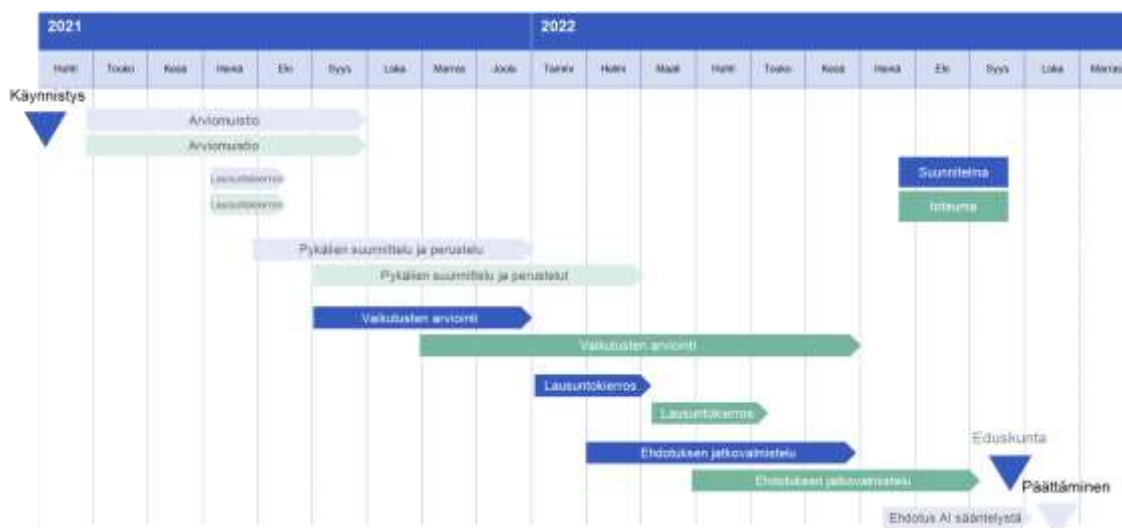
2021

2022

| Huhti | Touko | Kesä | Heinä | Elo | Syys | Loka | Marras | Joulu | Tammi | Helmi | Maali | Huhti | Touko | Kesä | Heinä | Elo | Syys | Loka | Marras |
|---|---|---|---|---|---|---|---|---|---|---|---|---|---|---|---|---|---|---|---|

Käynnistys

Arviomuistio

Arviomuistio

Lausuntokierros

Lausuntokierros

Suunnitelma

Toteuma

Pykälien suunnittelu ja perustelu

Pykälien suunnittelu ja perustelut

Vaikutusten arviointi

Vaikutusten arviointi

Lausuntokierros

Lausuntokierros

Eduskunta

Ehdotuksen jatkovalmistelu

Ehdotuksen jatkovalmistelu

Päättäminen

Ehdotus AI sääntelystä